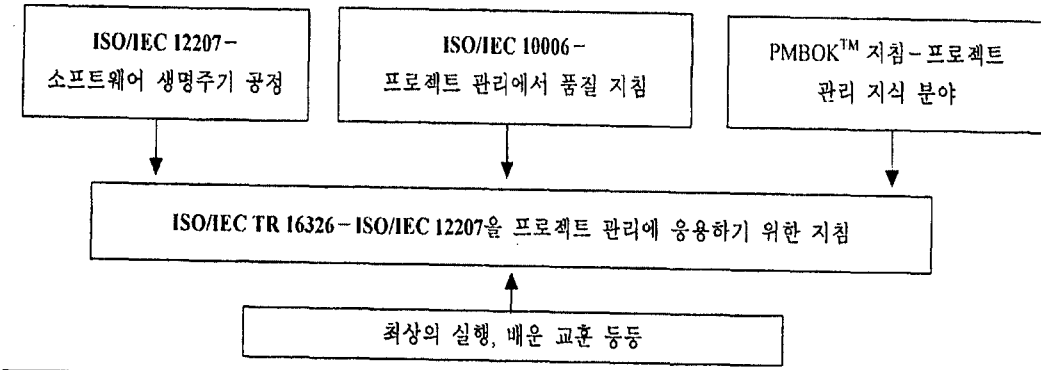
ISO/IEC 12207 – 소프트웨어 생명주기 공정

ISO/IEC 10006 – 프로젝트 관리에서 품질 지침

PMBOK$^{TM}$ 지침 – 프로젝트 관리 지식 분야

ISO/IEC TR 16326 – ISO/IEC 12207을 프로젝트 관리에 응용하기 위한 지침

최상의 실행, 배운 교훈 등등